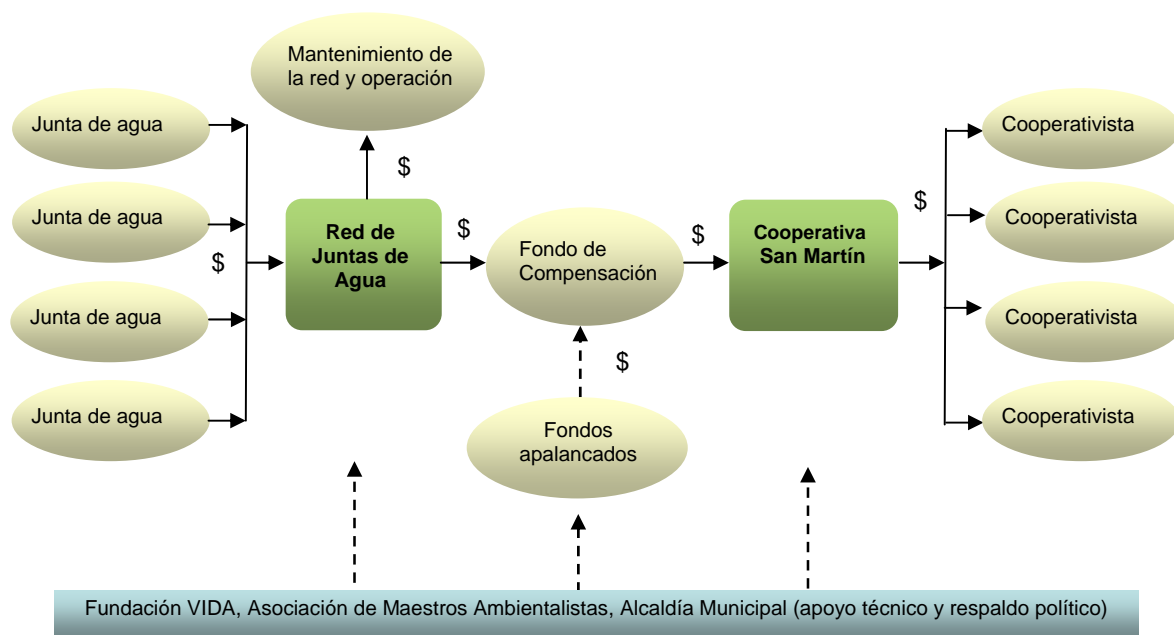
Mantenimiento de la red y operación

Junta de agua

Junta de agua

Junta de agua

Junta de agua

$

$

Red de Juntas de Agua

$

Fondo de Compensación

$

Cooperativa San Martín

$

Cooperativista

Cooperativista

Cooperativista

Cooperativista

$

Fondos apalancados

Fundación VIDA, Asociación de Maestros Ambientalistas, Alcaldía Municipal (apoyo técnico y respaldo político)